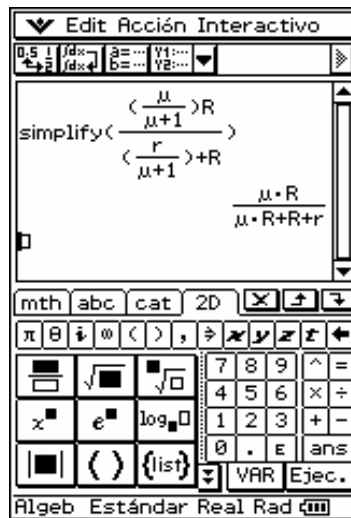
Edit Acción Interactivo

simplify$\left(\frac{\left(\frac{\mu}{\mu+1}\right)R}{\left(\frac{r}{\mu+1}\right)+R}\right)$

$\frac{\mu\cdot R}{\mu\cdot R+R+r}$

mth abc cat 2D

$\pi$ $\theta$ $i$ $\infty$ ( ) , ⇒ $x$ $y$ $z$ $t$ ←

7 8 9 ^ =
4 5 6 × ÷
1 2 3 + −
0 . E ans

$x^{\blacksquare}$ $e^{\blacksquare}$ $\log_{\blacksquare}\square$ $\sqrt{\blacksquare}$ ( ) {list}

VAR Ejec.

Algeb Estándar Real Rad